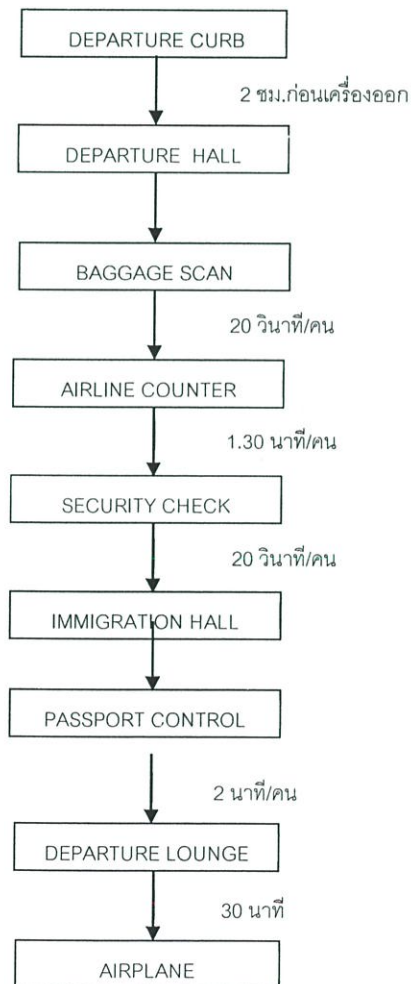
DEPARTURE CURB

2 ชม.ก่อนเครื่องออก

DEPARTURE HALL

BAGGAGE SCAN

20 วินาที/คน

AIRLINE COUNTER

1.30 นาที/คน

SECURITY CHECK

20 วินาที/คน

IMMIGRATION HALL

PASSPORT CONTROL

2 นาที/คน

DEPARTURE LOUNGE

30 นาที

AIRPLANE